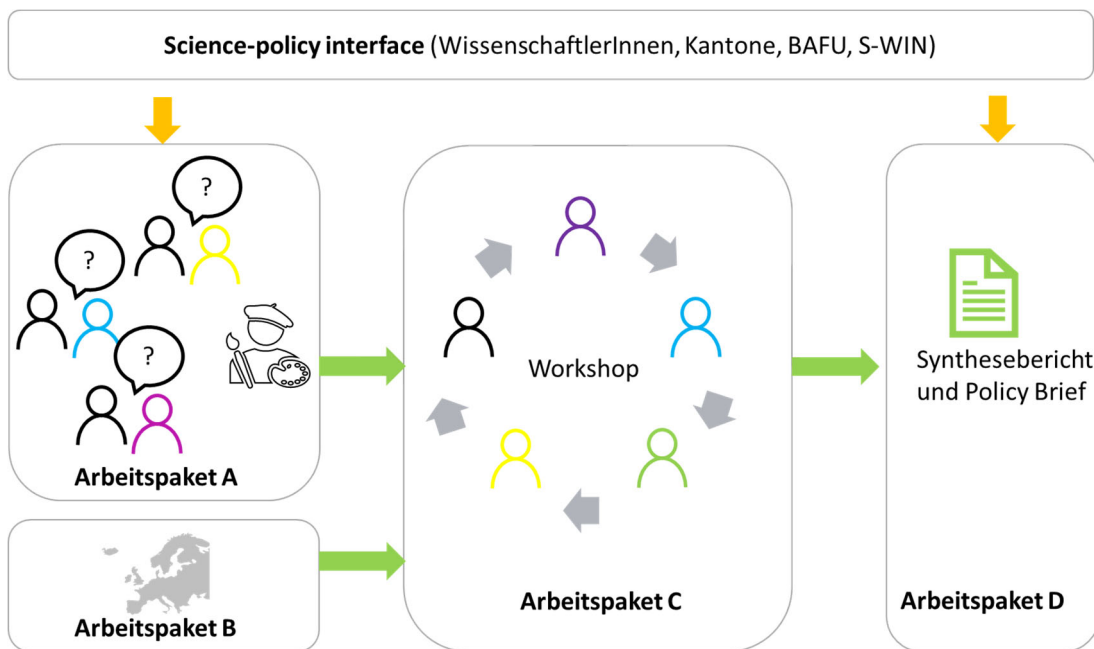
**Science-policy interface** (WissenschaftlerInnen, Kantone, BAFU, S-WIN)

?

?

?

**Arbeitspaket A**

**Arbeitspaket B**

Workshop

**Arbeitspaket C**

Synthesebericht und Policy Brief

**Arbeitspaket D**